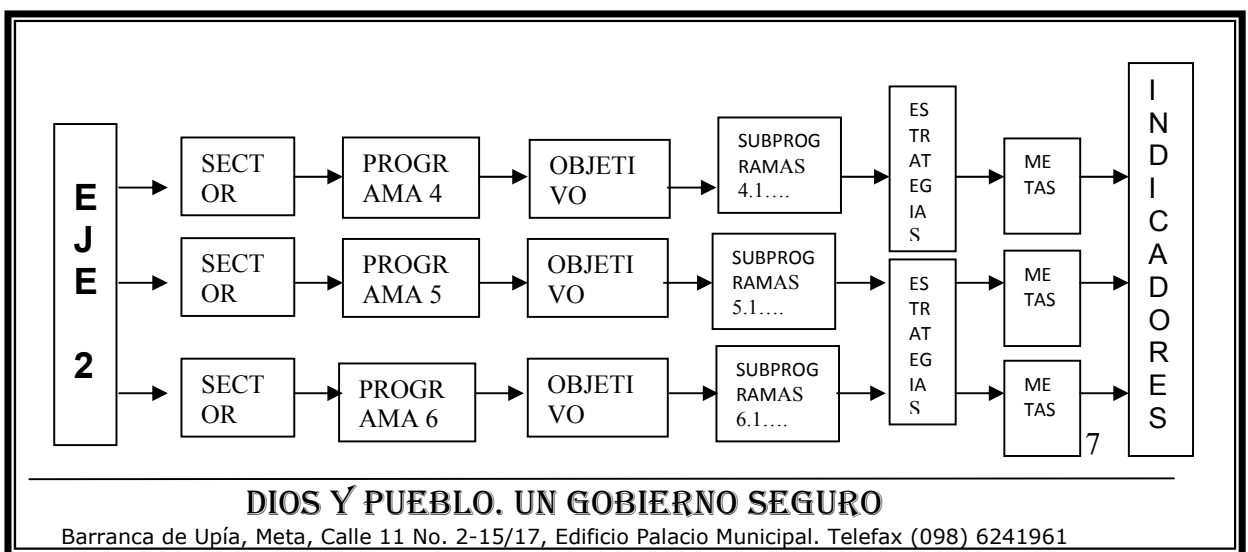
EJE 2

SECTOR

PROGRAMA 4

OBJETIVO

SUBPROGRAMAS 4.1….

ESTRATEGIAS

METAS

SECTOR

PROGRAMA 5

OBJETIVO

SUBPROGRAMAS 5.1….

ESTRATEGIAS

METAS

SECTOR

PROGRAMA 6

OBJETIVO

SUBPROGRAMAS 6.1….

METAS

INDICADORES

7

DIOS Y PUEBLO. UN GOBIERNO SEGURO

Barranca de Upía, Meta, Calle 11 No. 2-15/17, Edificio Palacio Municipal. Telefax (098) 6241961